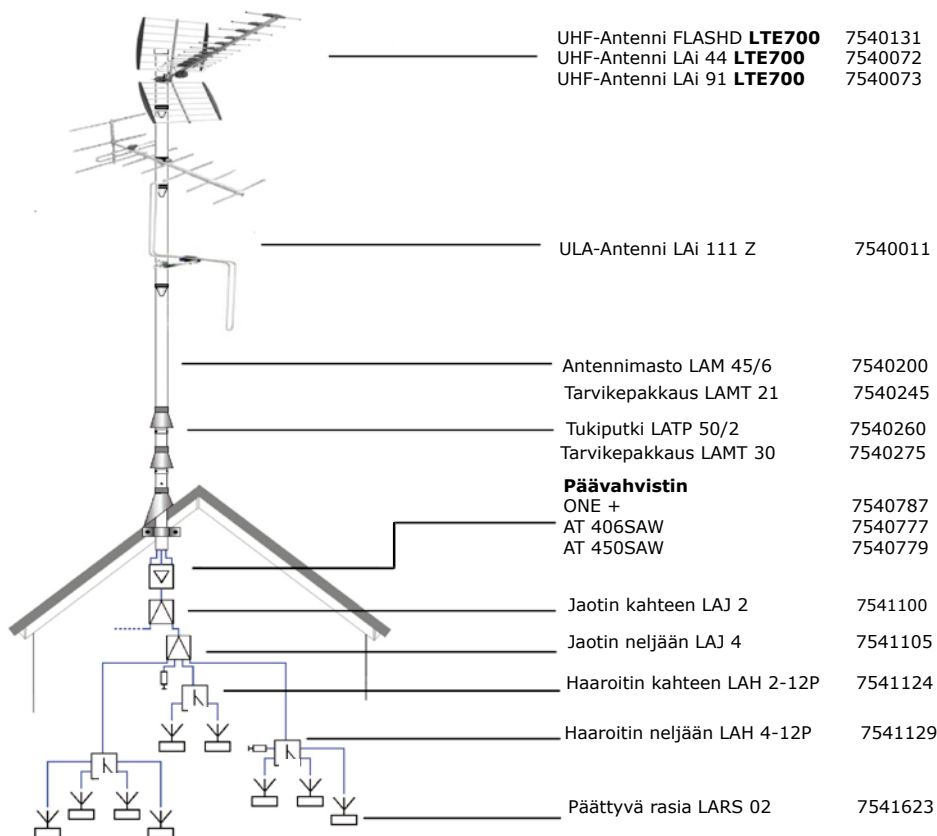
UHF-Antenni FLASHD **LTE700** 7540131
UHF-Antenni LAi 44 **LTE700** 7540072
UHF-Antenni LAi 91 **LTE700** 7540073

ULA-Antenni LAi 111 Z 7540011

Antennimasto LAM 45/6 7540200
Tarvikepakkaus LAMT 21 7540245

Tukiputki LATP 50/2 7540260
Tarvikepakkaus LAMT 30 7540275

**Päävahvistin**
ONE + 7540787
AT 406SAW 7540777
AT 450SAW 7540779

Jaotin kahteen LAJ 2 7541100

Jaotin neljään LAJ 4 7541105

Haaroitin kahteen LAH 2-12P 7541124

Haaroitin neljään LAH 4-12P 7541129

Päättyvä rasia LARS 02 7541623